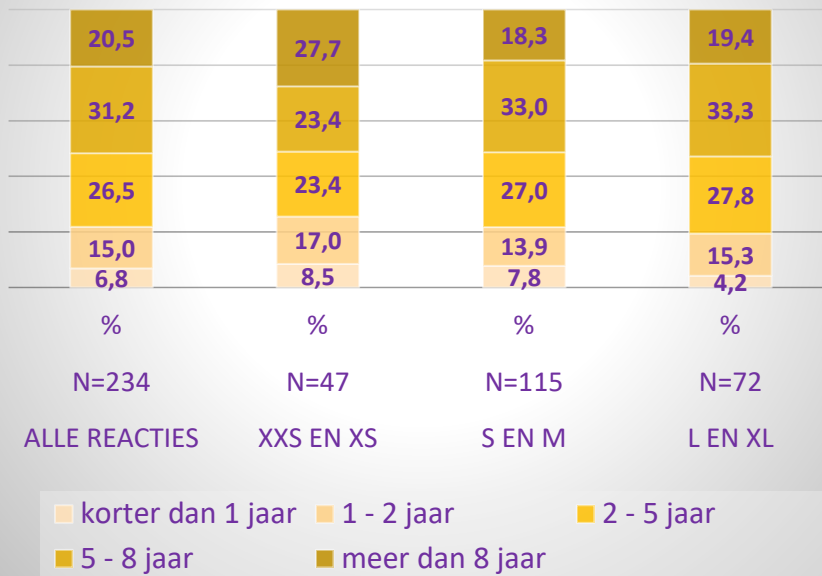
20,5
31,2
26,5
15,0
6,8
%
N=234
ALLE REACTIES

27,7
23,4
23,4
17,0
8,5
%
N=47
XXS EN XS

18,3
33,0
27,0
13,9
7,8
%
N=115
S EN M

19,4
33,3
27,8
15,3
4,2
%
N=72
L EN XL

korter dan 1 jaar
1 - 2 jaar
2 - 5 jaar
5 - 8 jaar
meer dan 8 jaar